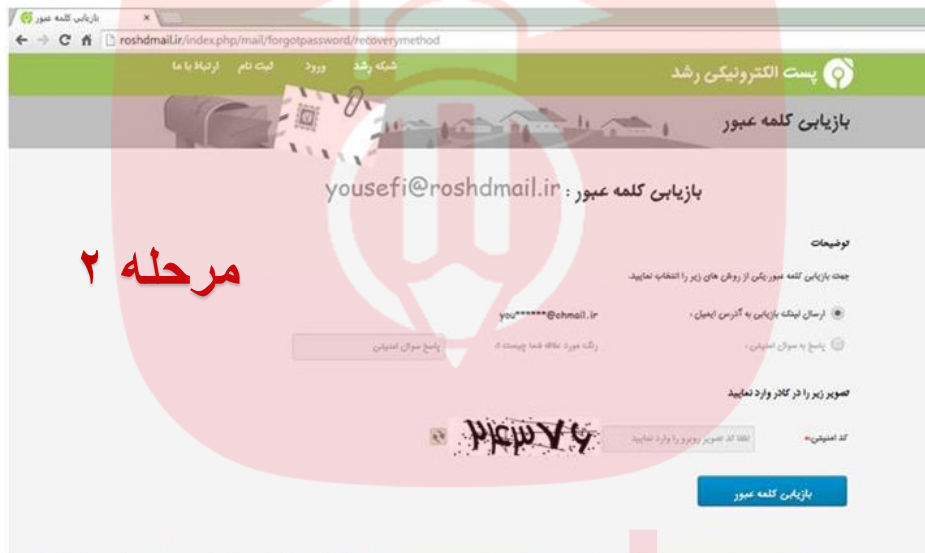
بازیابی کلمه عبور

roshdmail.ir/index.php/mail/forgotpassword/recoverymethod

پست الکترونیکی رشد

شبکه رشد ورود ثبت نام ارتباط با ما

بازیابی کلمه عبور

بازیابی کلمه عبور : yousefi@roshdmail.ir

مرحله ۲

توضیحات

جهت بازیابی کلمه عبور یکی از روش های زیر را انتخاب نمایید.

ارسال لینک بازیابی به آدرس ایمیل : you******@chmail.ir

پاسخ به سوال امنیتی : رنگ مورد علاقه شما چیست ؟ پاسخ سوال امنیتی

تصویر زیر را در کادر وارد نمایید

کد امنیتی* لطفا کد تصویر روبرو را وارد نمایید

بازیابی کلمه عبور